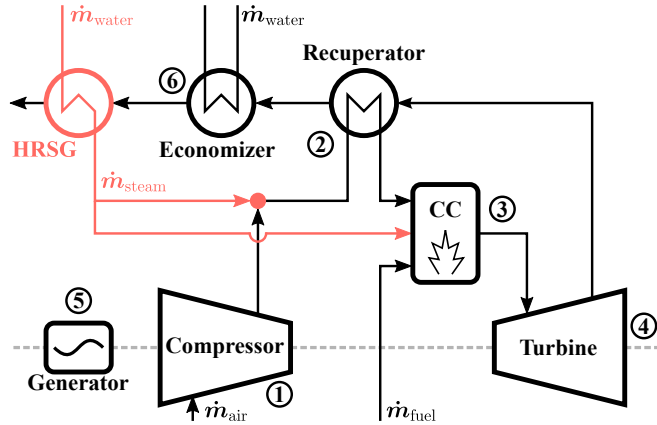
$\dot{m}_{\text{water}}$

$\dot{m}_{\text{water}}$

Recuperator

6

HRSG

Economizer

2

$\dot{m}_{\text{steam}}$

CC

3

5

Generator

Compressor

1

$\dot{m}_{\text{air}}$

Turbine

4

$\dot{m}_{\text{fuel}}$